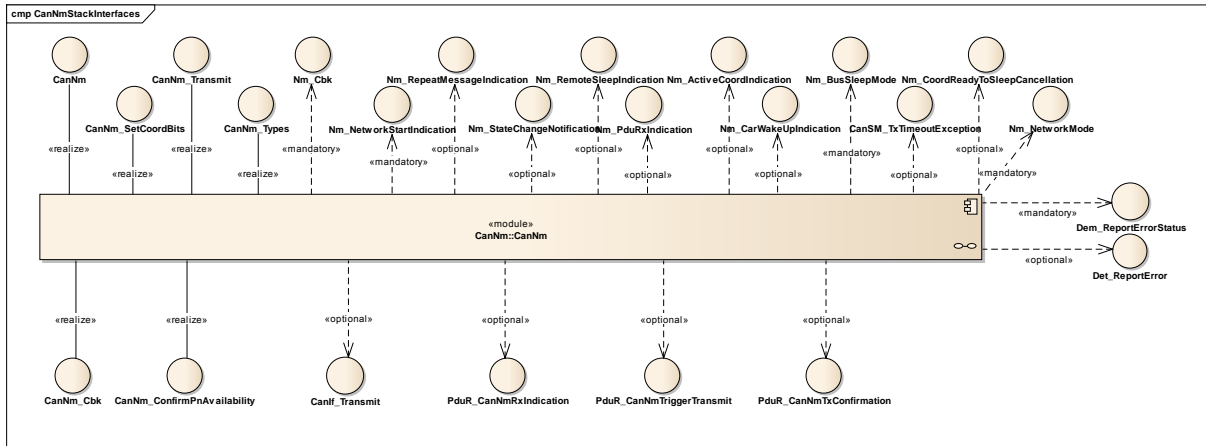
cmp CanNmStackInterfaces

CanNm
CanNm_Transmit
Nm_Cbk
Nm_RepeatMessageIndication
Nm_RemoteSleepIndication
Nm_ActiveCoordIndication
Nm_BusSleepMode
Nm_CoordReadyToSleepCancellation
CanNm_SetCoordBits
CanNm_Types
Nm_NetworkStartIndication
Nm_StateChangeNotification
Nm_PduRxIndication
Nm_CarWakeUpIndication
CanSM_TxTimeoutException
Nm_NetworkMode

«realize»
«realize»
«realize»
«realize»
«mandatory»
«mandatory»
«optional»
«optional»
«optional»
«optional»
«optional»
«optional»
«mandatory»
«optional»
«optional»
«mandatory»

«module»
CanNm::CanNm

«mandatory»
Dem_ReportErrorStatus
«optional»
Det_ReportError

«realize»
«realize»
«optional»
«optional»
«optional»
«optional»

CanNm_Cbk
CanNm_ConfirmPnAvailability
CanIf_Transmit
PduR_CanNmRxIndication
PduR_CanNmTriggerTransmit
PduR_CanNmTxConfirmation